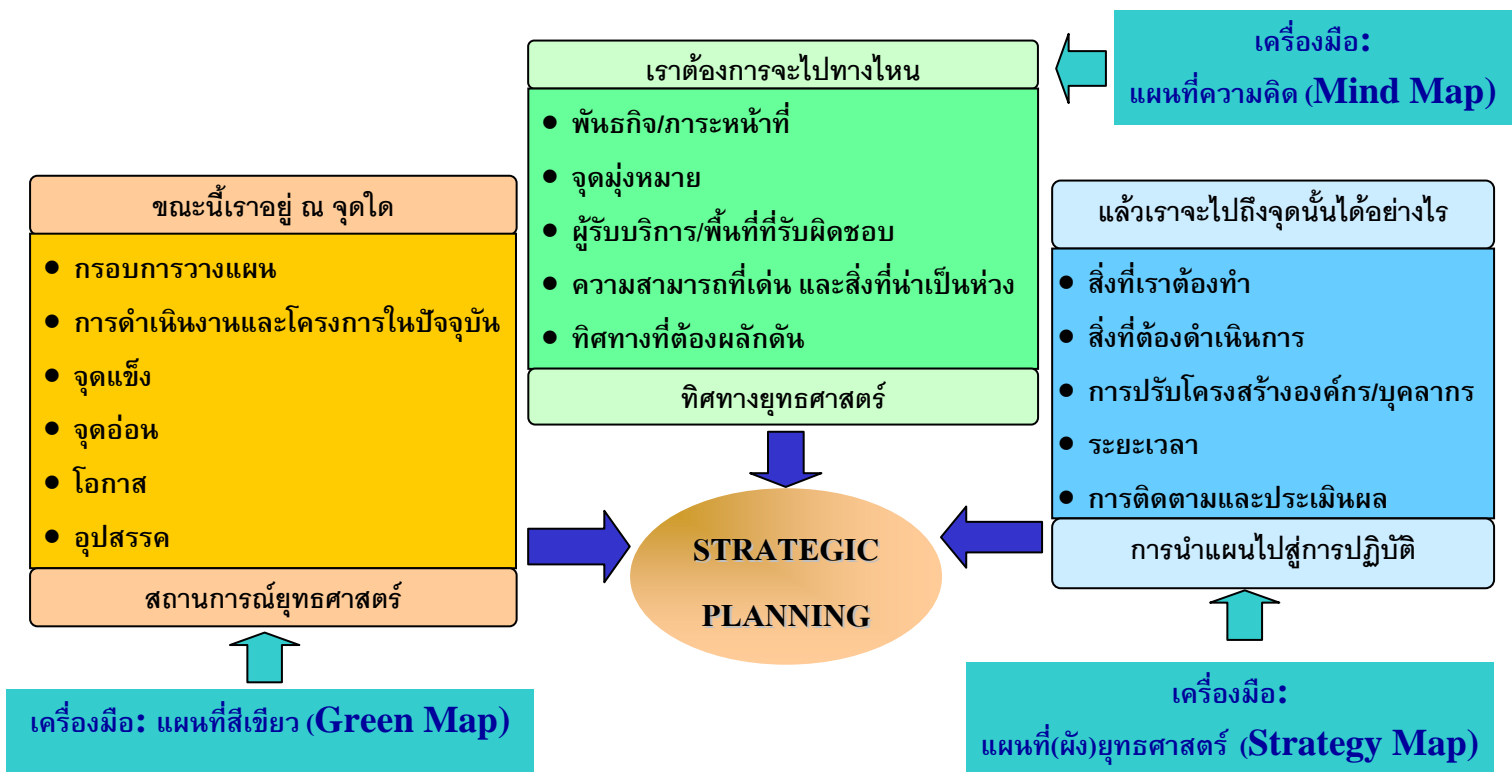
เครื่องมือ:
แผนที่ความคิด (Mind Map)

เราต้องการจะไปทางไหน

- พันธกิจ/ภาระหน้าที่
- จุดมุ่งหมาย
- ผู้รับบริการ/พื้นที่ที่รับผิดชอบ
- ความสามารถที่เด่น และสิ่งที่น่าเป็นห่วง
- ทิศทางที่ต้องผลักดัน

ทิศทางยุทธศาสตร์

ขณะนี้เราอยู่ ณ จุดใด

- กรอบการวางแผน
- การดำเนินงานและโครงการในปัจจุบัน
- จุดแข็ง
- จุดอ่อน
- โอกาส
- อุปสรรค

สถานการณ์ยุทธศาสตร์

แล้วเราจะไปถึงจุดนั้นได้อย่างไร

- สิ่งที่เราต้องทำ
- สิ่งที่ต้องดำเนินการ
- การปรับโครงสร้างองค์กร/บุคลากร
- ระยะเวลา
- การติดตามและประเมินผล

การนำแผนไปสู่การปฏิบัติ

STRATEGIC PLANNING

เครื่องมือ: แผนที่สีเขียว (Green Map)

เครื่องมือ:
แผนที่(ผัง)ยุทธศาสตร์ (Strategy Map)